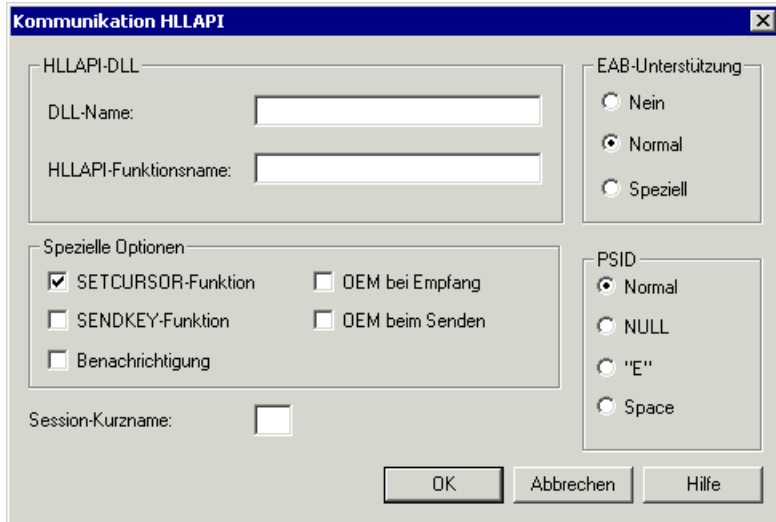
Kommunikation HLLAPI

HLLAPI-DLL

DLL-Name:

HLLAPI-Funktionsname:

EAB-Unterstützung

Nein

Normal

Speziell

Spezielle Optionen

SETCURSOR-Funktion

OEM bei Empfang

SENDKEY-Funktion

OEM beim Senden

Benachrichtigung

PSID

Normal

NULL

"E"

Space

Session-Kurzname:

OK

Abbrechen

Hilfe